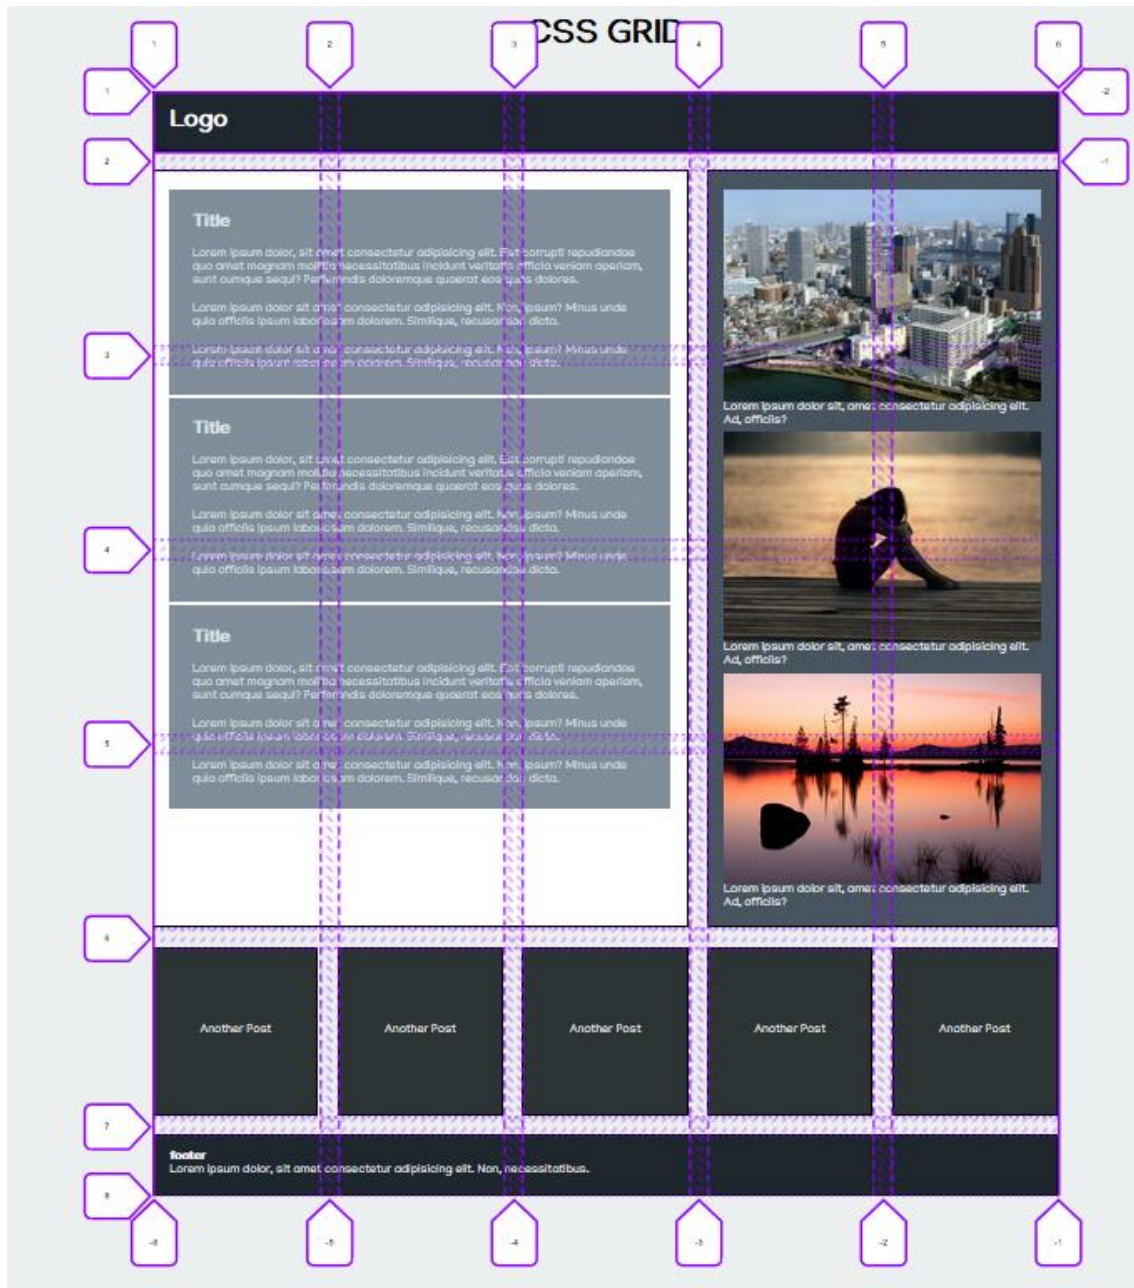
CSS GRID

1 2 3 4 5 6

1

-2

Logo

2

-1

Title

Lorem ipsum dolor, sit amet consectetur adipisicing elit. Est corrupti repudiandae quo amet magnam mollitia necessitatibus incidunt veritatis officia veniam aperiam, sunt cumque sequi? Perferendis doloremque quaerat eos quos dolores.

Lorem ipsum dolor sit amet consectetur adipisicing elit. Non, ipsum? Minus unde quia officiis ipsum laboriosam dolorem. Similique, recusandae dicta.

3

Lorem ipsum dolor sit amet consectetur adipisicing elit. Non, ipsum? Minus unde quia officiis ipsum laboriosam dolorem. Similique, recusandae dicta.

Lorem ipsum dolor sit, amet consectetur adipisicing elit. Ad, officiis?

Title

Lorem ipsum dolor, sit amet consectetur adipisicing elit. Est corrupti repudiandae quo amet magnam mollitia necessitatibus incidunt veritatis officia veniam aperiam, sunt cumque sequi? Perferendis doloremque quaerat eos quos dolores.

Lorem ipsum dolor sit amet consectetur adipisicing elit. Non, ipsum? Minus unde quia officiis ipsum laboriosam dolorem. Similique, recusandae dicta.

4

Lorem ipsum dolor sit amet consectetur adipisicing elit. Non, ipsum? Minus unde quia officiis ipsum laboriosam dolorem. Similique, recusandae dicta.

Lorem ipsum dolor sit, amet consectetur adipisicing elit. Ad, officiis?

Title

Lorem ipsum dolor, sit amet consectetur adipisicing elit. Est corrupti repudiandae quo amet magnam mollitia necessitatibus incidunt veritatis officia veniam aperiam, sunt cumque sequi? Perferendis doloremque quaerat eos quos dolores.

Lorem ipsum dolor sit amet consectetur adipisicing elit. Non, ipsum? Minus unde quia officiis ipsum laboriosam dolorem. Similique, recusandae dicta.

5

Lorem ipsum dolor sit amet consectetur adipisicing elit. Non, ipsum? Minus unde quia officiis ipsum laboriosam dolorem. Similique, recusandae dicta.

Lorem ipsum dolor sit, amet consectetur adipisicing elit. Ad, officiis?

6

Another Post

Another Post

Another Post

Another Post

Another Post

7

footer
Lorem ipsum dolor, sit amet consectetur adipisicing elit. Non, necessitatibus.

8

-6 -5 -4 -3 -2 -1